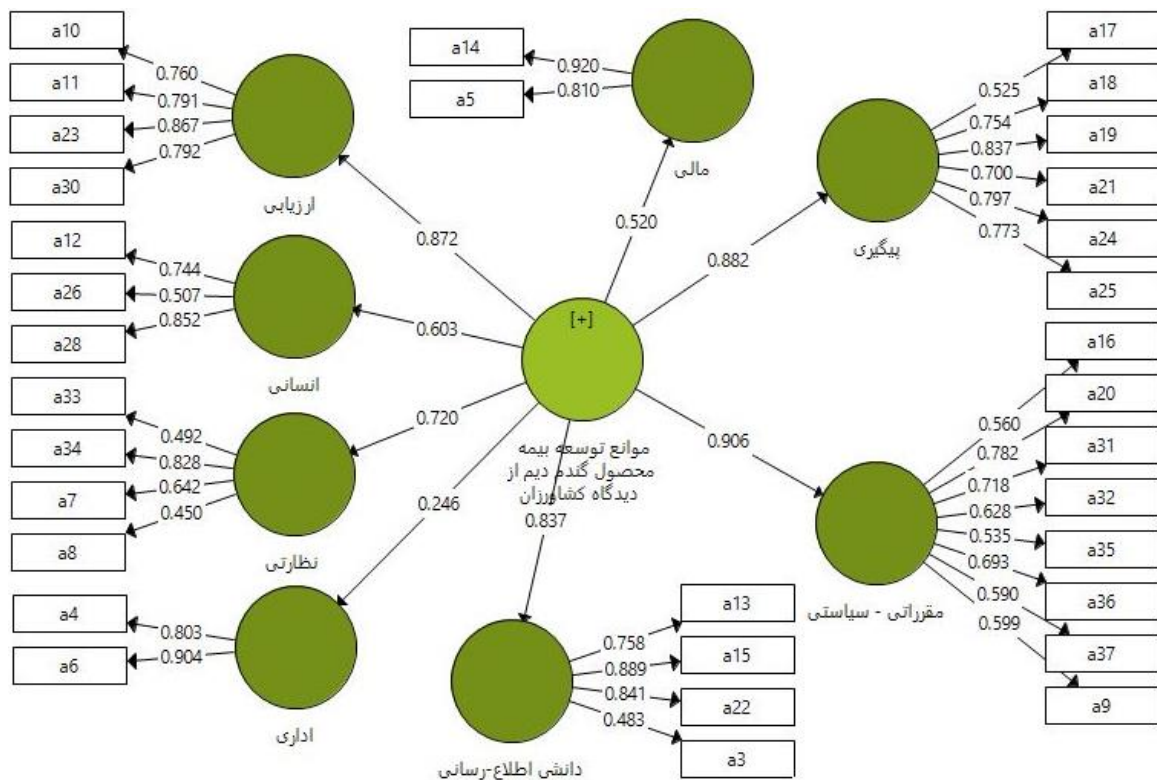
a10
a11
a23
a30
0.760
0.791
0.867
0.792
ارزیابی

a14
a5
0.920
0.810
مالی
0.520

a17
a18
a19
a21
a24
a25
0.525
0.754
0.837
0.700
0.797
0.773
پیگیری
0.882

0.872

a12
a26
a28
0.744
0.507
0.852
انسانی
0.603

[+]
موانع توسعه بیمه محصول گندم دیم از دیدگاه کشاورزان

a16
a20
a31
a32
a35
a36
a37
a9
0.560
0.782
0.718
0.628
0.535
0.693
0.590
0.599
مقرراتی - سیاستی
0.906

a33
a34
a7
a8
0.492
0.828
0.642
0.450
نظارتی
0.720

0.246
0.837

a4
a6
0.803
0.904
اداری

a13
a15
a22
a3
0.758
0.889
0.841
0.483
دانشی اطلاع-رسانی